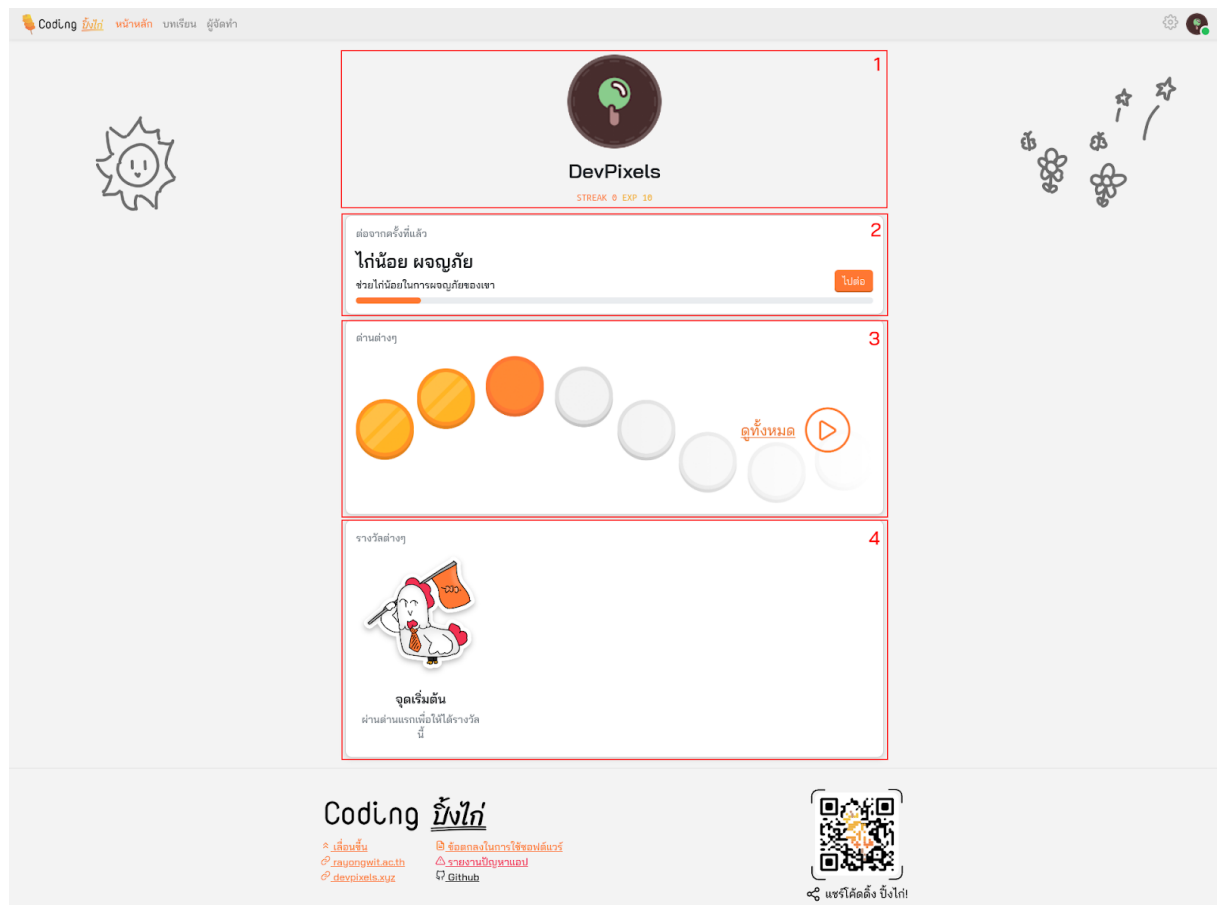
Coding ปิ้งไก่ หน้าหลัก บทเรียน ผู้จัดทำ

1

DevPixels

STREAK 0 EXP 10

2

ต่อจากครั้งที่แล้ว

ไก่น้อย ผจญภัย

ช่วยไก่น้อยในการผจญภัยของเขา

ไปต่อ

3

ด่านต่างๆ

ดูทั้งหมด

4

รางวัลต่างๆ

จุดเริ่มต้น

ผ่านด่านแรกเพื่อให้ได้รางวัลนี้

Coding ปิ้งไก่

เลื่อนขึ้น
rayongwit.ac.th
devpixels.xyz

ข้อตกลงในการใช้ซอฟต์แวร์
รายงานปัญหาแอป
Github

แชร์โค้ดดิ้ง ปิ้งไก่!